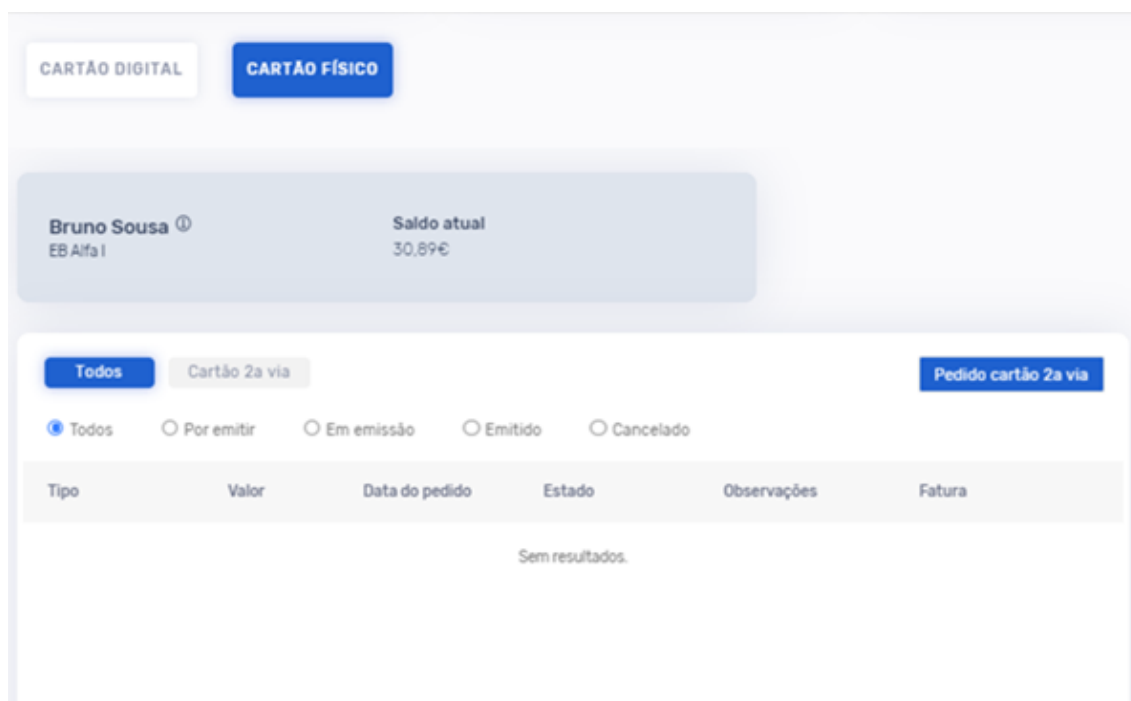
CARTÃO DIGITAL CARTÃO FÍSICO

Bruno Sousa ⓘ
EB Alfa I

Saldo atual
30,89€

Todos Cartão 2a via

Pedido cartão 2a via

Todos Por emitir Em emissão Emitido Cancelado

| Tipo | Valor | Data do pedido | Estado | Observações | Fatura |
|---|---|---|---|---|---|

Sem resultados.